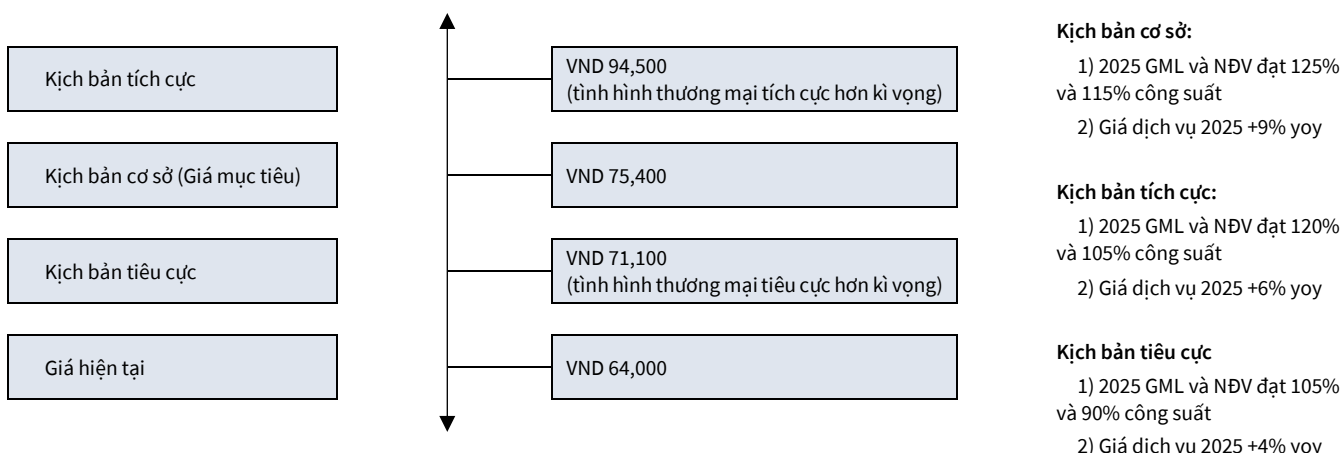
Kịch bản tích cực

Kịch bản cơ sở (Giá mục tiêu)

Kịch bản tiêu cực

Giá hiện tại

VND 94,500
(tình hình thương mại tích cực hơn kì vọng)

VND 75,400

VND 71,100
(tình hình thương mại tiêu cực hơn kì vọng)

VND 64,000

Kịch bản cơ sở:
1) 2025 GML và NĐV đạt 125% và 115% công suất
2) Giá dịch vụ 2025 +9% yoy

Kịch bản tích cực:
1) 2025 GML và NĐV đạt 120% và 105% công suất
2) Giá dịch vụ 2025 +6% yoy

Kịch bản tiêu cực
1) 2025 GML và NĐV đạt 105% và 90% công suất
2) Giá dịch vụ 2025 +4% yoy